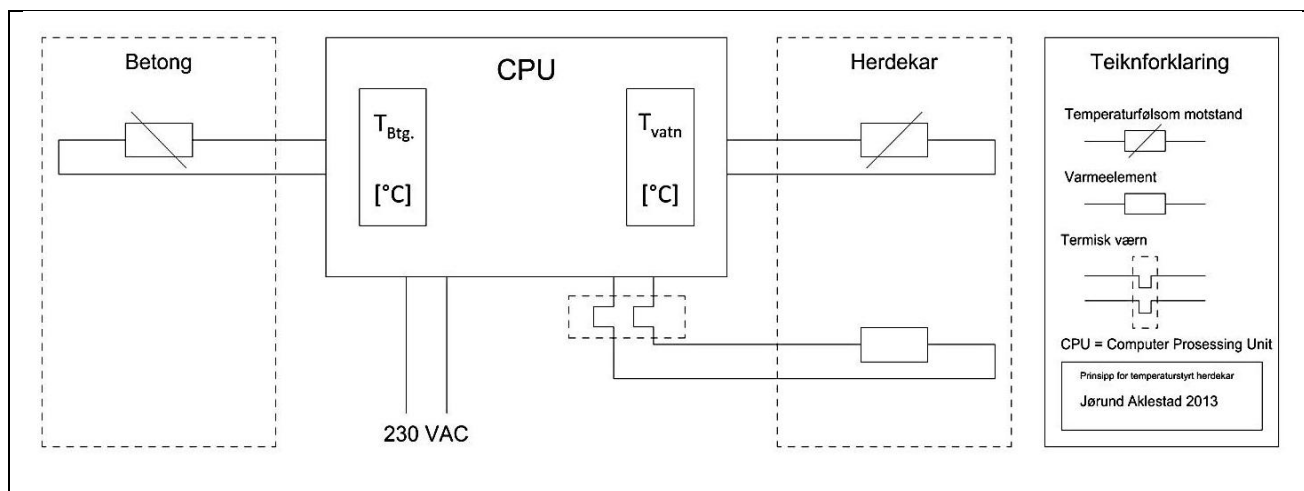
Betong

CPU

$T_{Btg.}$

[°C]

$T_{vatn}$

[°C]

Herdekar

230 VAC

Teiknforklaring

Temperaturfølsom motstand

Varmeelement

Termisk værn

CPU = Computer Prosessing Unit

Prinsipp for temperaturstyrt herdekar

Jørund Aklestad 2013